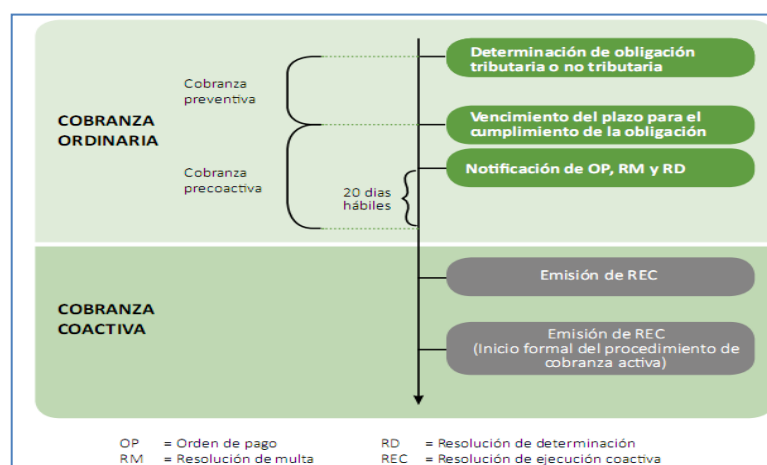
COBRANZA ORDINARIA

Cobranza preventiva

Cobranza precoactiva

20 dias hábiles

Determinación de obligación tributaria o no tributaria

Vencimiento del plazo para el cumplimiento de la obligación

Notificación de OP, RM y RD

COBRANZA COACTIVA

Emisión de REC

Emisión de REC (Inicio formal del procedimiento de cobranza activa)

OP = Orden de pago
RM = Resolución de multa
RD = Resolución de determinación
REC = Resolución de ejecución coactiva